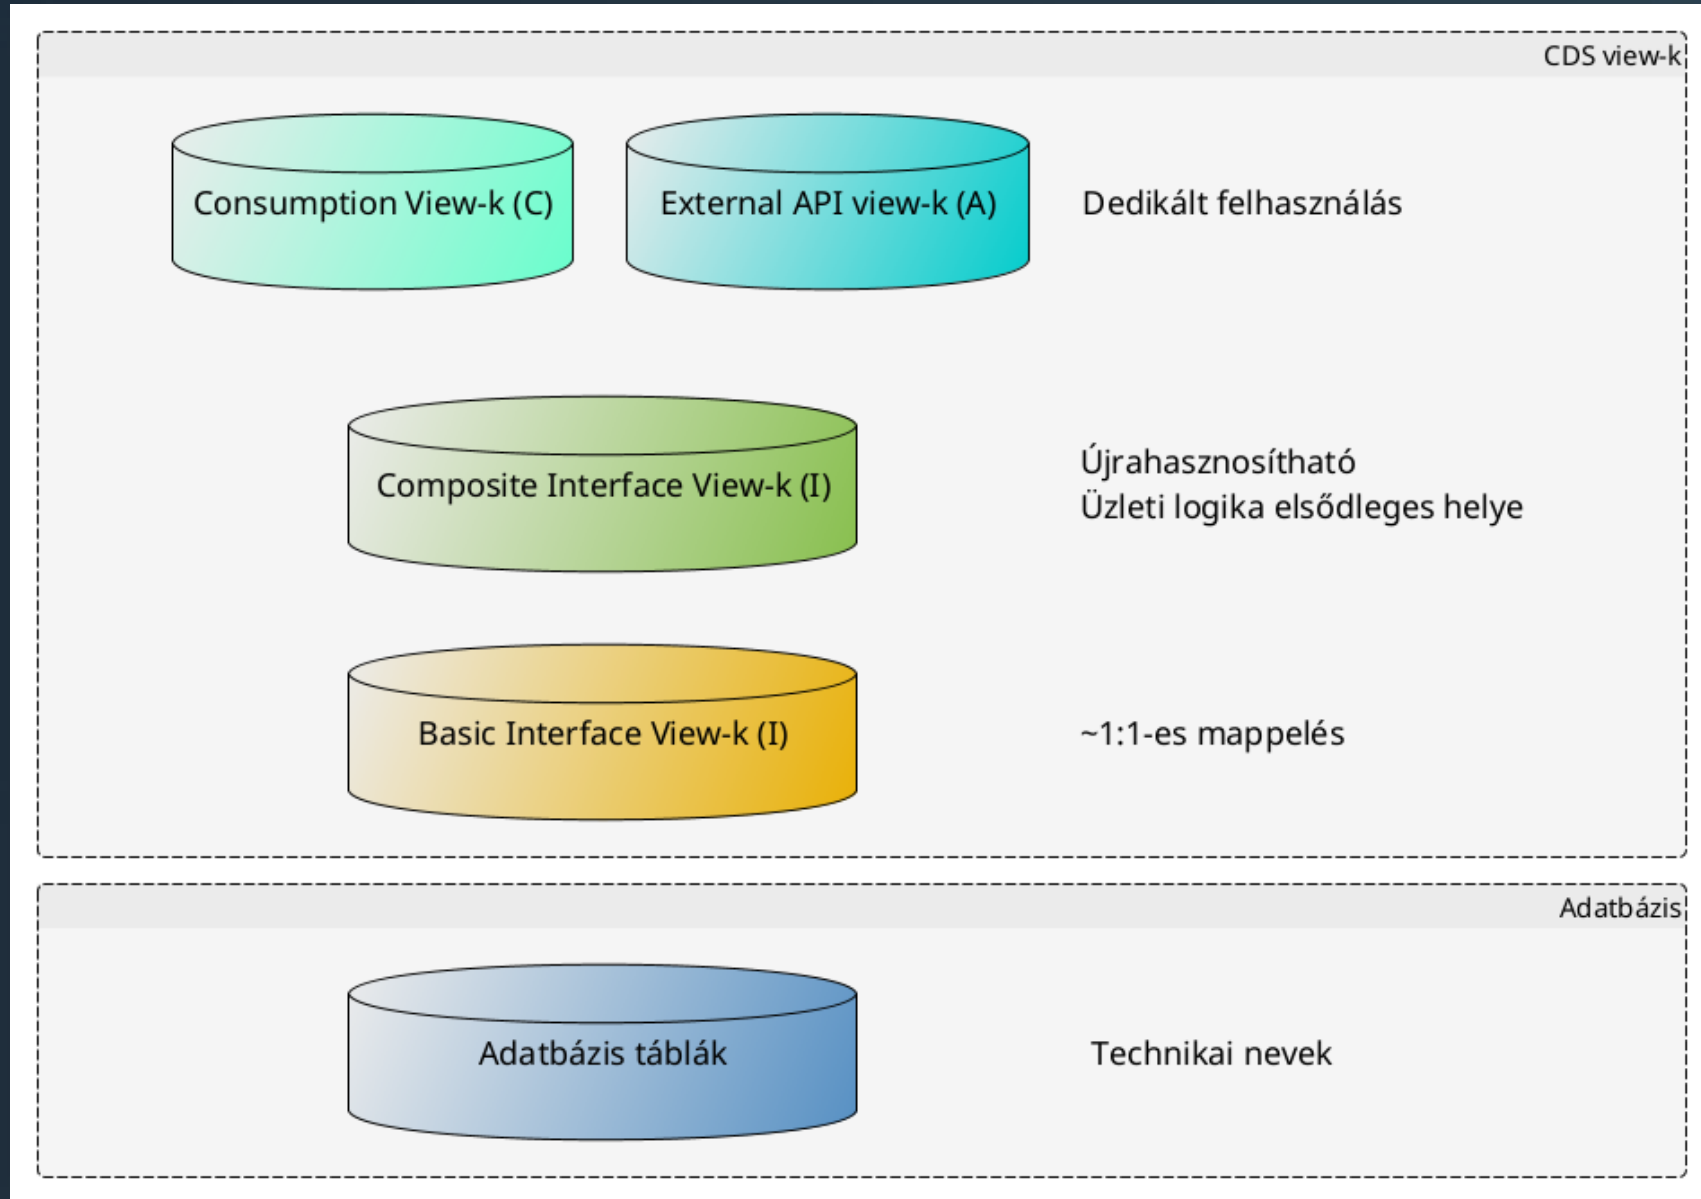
CDS view-k

Consumption View-k (C)

External API view-k (A)

Dedikált felhasználás

Composite Interface View-k (I)

Újrahasznosítható
Üzleti logika elsődleges helye

Basic Interface View-k (I)

~1:1-es mappelés

Adatbázis

Adatbázis táblák

Technikai nevek